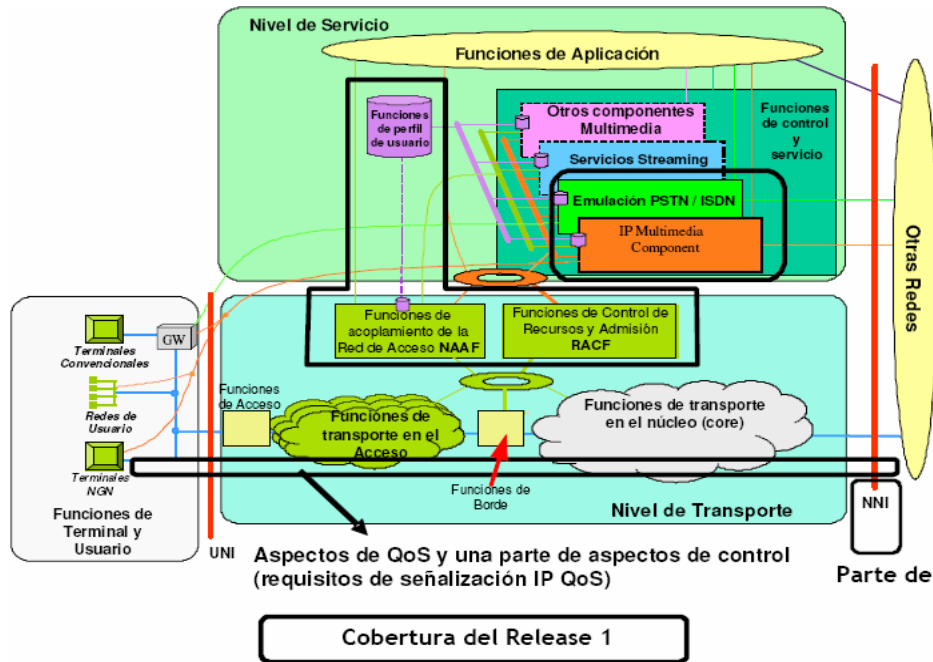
Nivel de Servicio

Funciones de Aplicación

Funciones de perfil de usuario

Otros componentes Multimedia

Funciones de control y servicio

Servicios Streaming

Emulación PSTN / ISDN

IP Multimedia Component

Otras Redes

Terminales Convencionales

GW

Redes de Usuario

Terminales NGN

Funciones de Terminal y Usuario

Funciones de acoplamiento de la Red de Acceso NAAF

Funciones de Control de Recursos y Admisión RACF

Funciones de Acceso

Funciones de transporte en el Acceso

Funciones de transporte en el núcleo (core)

Funciones de Borde

Nivel de Transporte

NNI

UNI

Aspectos de QoS y una parte de aspectos de control (requisitos de señalización IP QoS)

Parte de

Cobertura del Release 1